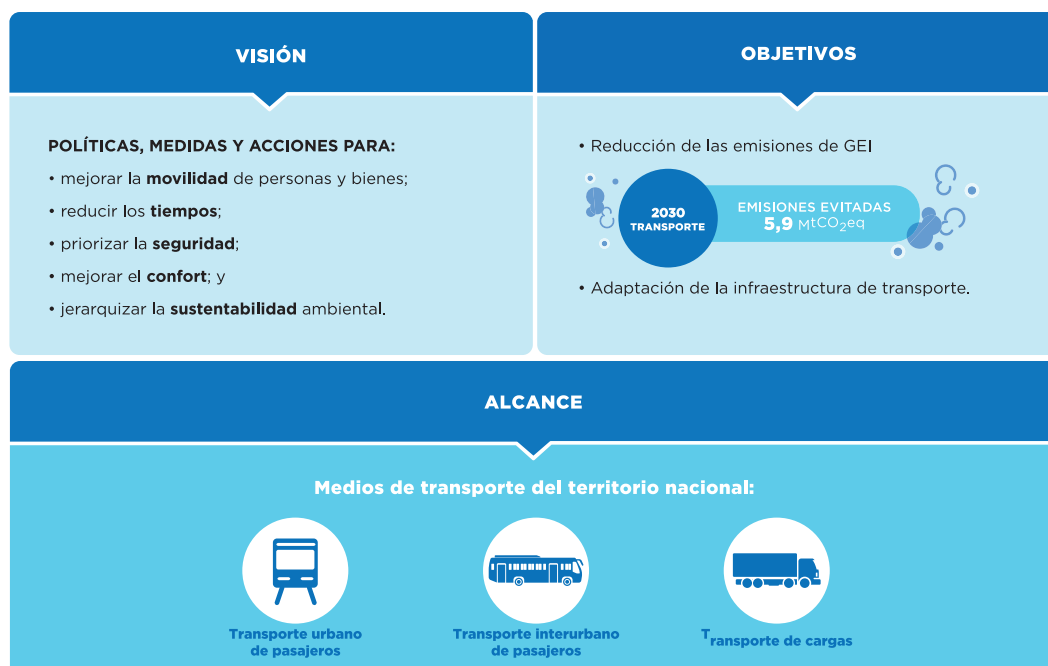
VISIÓN

POLÍTICAS, MEDIDAS Y ACCIONES PARA:

• mejorar la **movilidad** de personas y bienes;

• reducir los **tiempos**;

• priorizar la **seguridad**;

• mejorar el **confort**; y

• jerarquizar la **sustentabilidad** ambiental.

OBJETIVOS

• Reducción de las emisiones de GEI

2030 TRANSPORTE

EMISIONES EVITADAS 5,9 $MtCO_2eq$

• Adaptación de la infraestructura de transporte.

ALCANCE

Medios de transporte del territorio nacional:

Transporte urbano de pasajeros

Transporte interurbano de pasajeros

Transporte de cargas